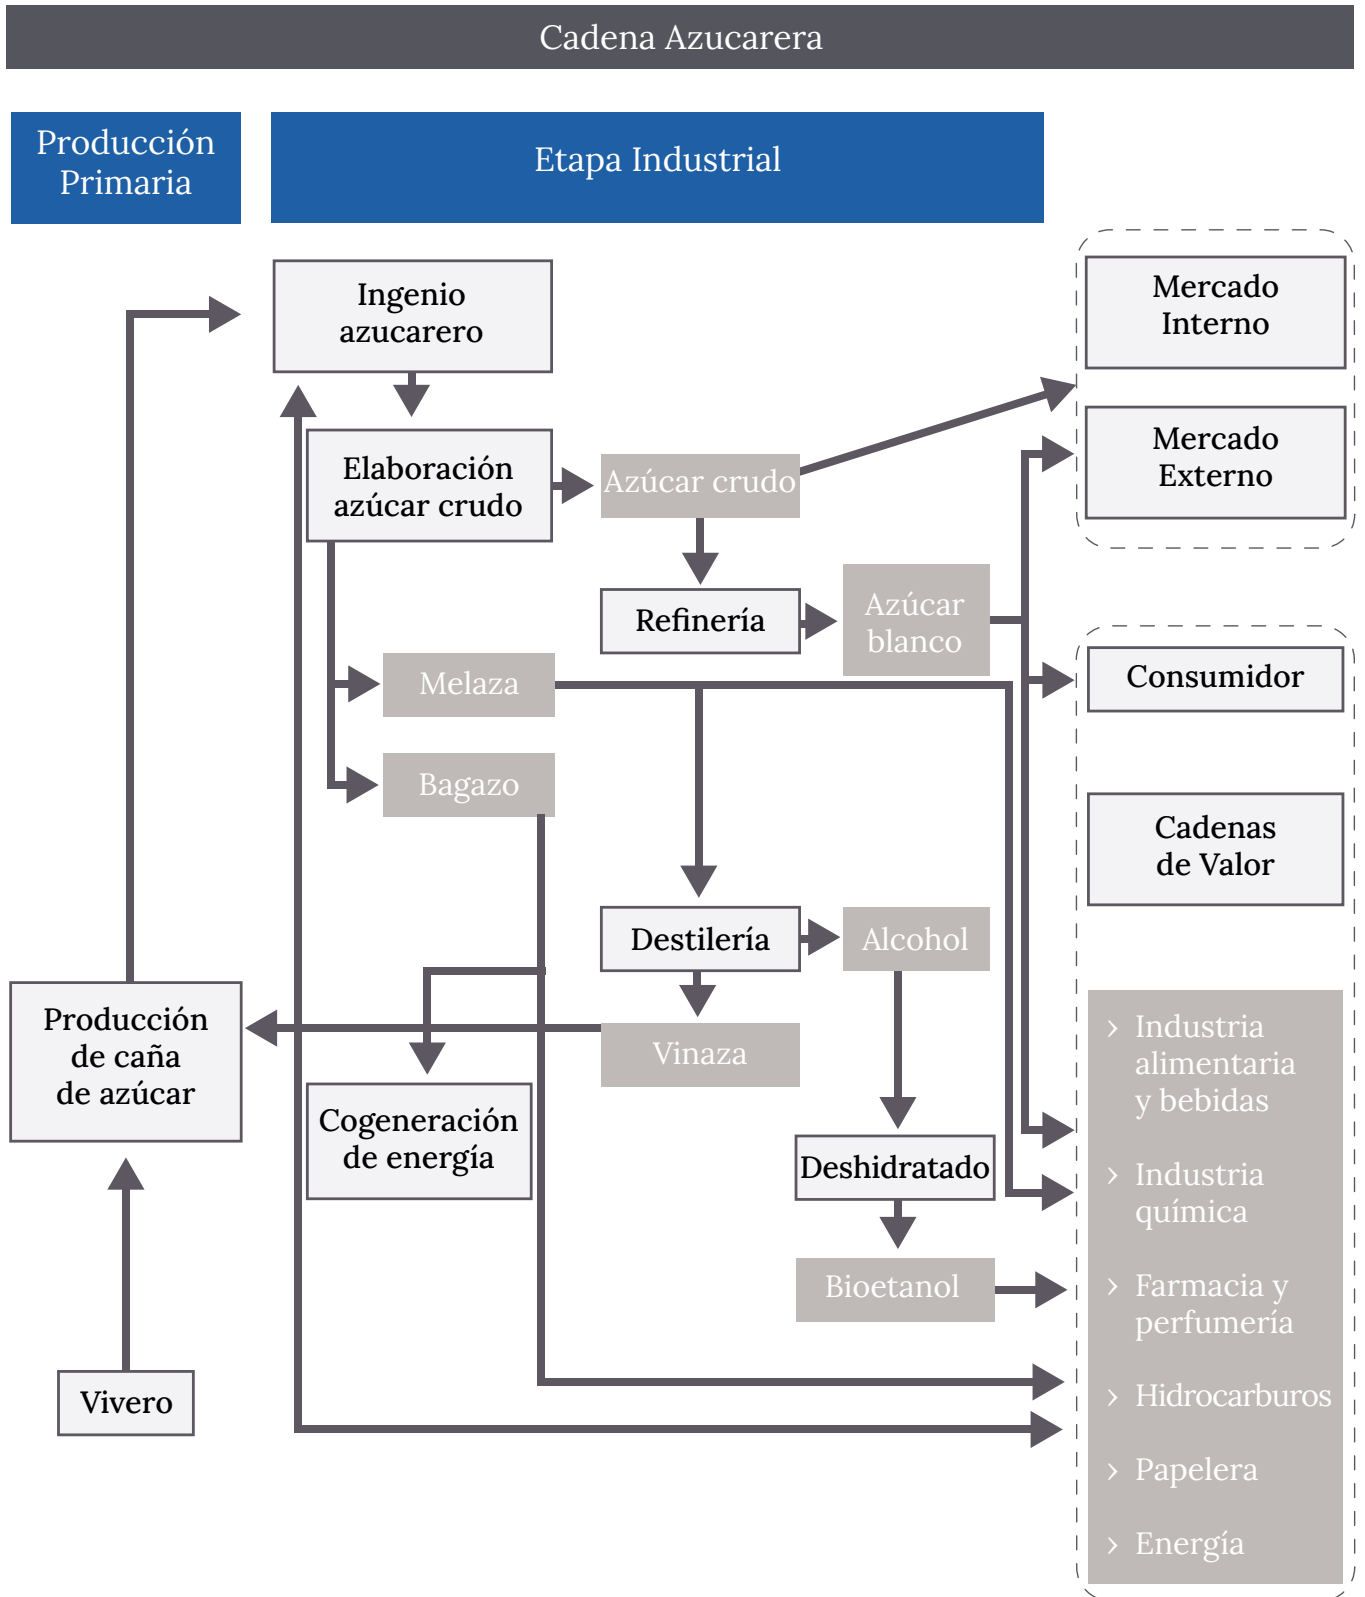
Cadena Azucarera

Producción Primaria

Etapa Industrial

Ingenio azucarero

Elaboración azúcar crudo

Azúcar crudo

Refinería

Azúcar blanco

Melaza

Bagazo

Destilería

Alcohol

Vinaza

Producción de caña de azúcar

Cogeneración de energía

Deshidratado

Bioetanol

Vivero

Mercado Interno

Mercado Externo

Consumidor

Cadenas de Valor

› Industria alimentaria y bebidas

› Industria química

› Farmacia y perfumería

› Hidrocarburos

› Papelera

› Energía